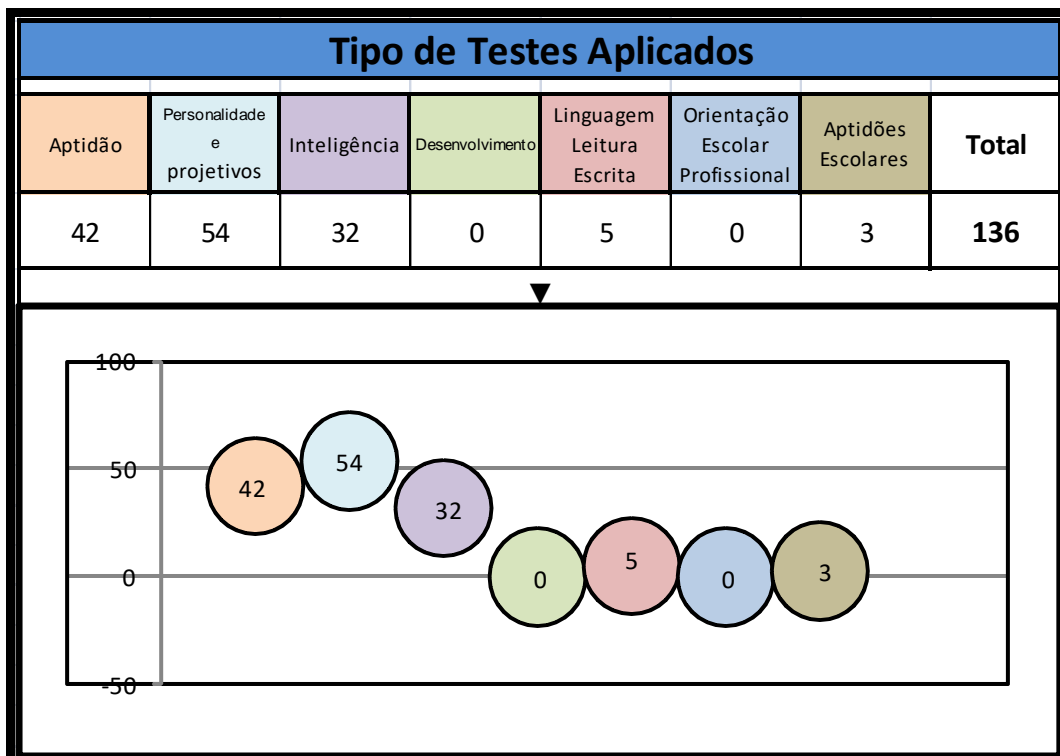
Tipo de Testes Aplicados

| Aptidão | Personalidade e projetivos | Inteligência | Desenvolvimento | Linguagem Leitura Escrita | Orientação Escolar Profissional | Aptidões Escolares | Total |
|---|---|---|---|---|---|---|---|
| 42 | 54 | 32 | 0 | 5 | 0 | 3 | 136 |

100
50
0
-50

42
54
32
0
5
0
3